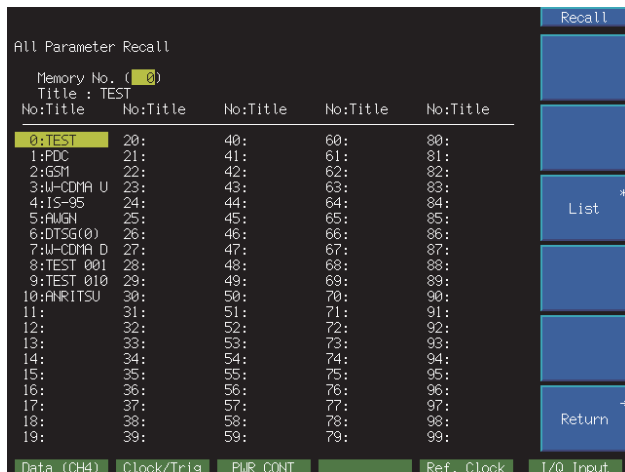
Recall

All Parameter Recall

Memory No. ( 0)
Title : TEST

| No:Title | No:Title | No:Title | No:Title | No:Title |
|---|---|---|---|---|
| 0:TEST | 20: | 40: | 60: | 80: |
| 1:PDC | 21: | 41: | 61: | 81: |
| 2:GSM | 22: | 42: | 62: | 82: |
| 3:W-CDMA U | 23: | 43: | 63: | 83: |
| 4:IS-95 | 24: | 44: | 64: | 84: |
| 5:AWGN | 25: | 45: | 65: | 85: |
| 6:DTSG(0) | 26: | 46: | 66: | 86: |
| 7:W-CDMA D | 27: | 47: | 67: | 87: |
| 8:TEST 001 | 28: | 48: | 68: | 88: |
| 9:TEST 010 | 29: | 49: | 69: | 89: |
| 10:ANRITSU | 30: | 50: | 70: | 90: |
| 11: | 31: | 51: | 71: | 91: |
| 12: | 32: | 52: | 72: | 92: |
| 13: | 33: | 53: | 73: | 93: |
| 14: | 34: | 54: | 74: | 94: |
| 15: | 35: | 55: | 75: | 95: |
| 16: | 36: | 56: | 76: | 96: |
| 17: | 37: | 57: | 77: | 97: |
| 18: | 38: | 58: | 78: | 98: |
| 19: | 39: | 59: | 79: | 99: |

List *

Return

Data (CH4) Clock/Trig PWR CONT Ref. Clock I/Q Input